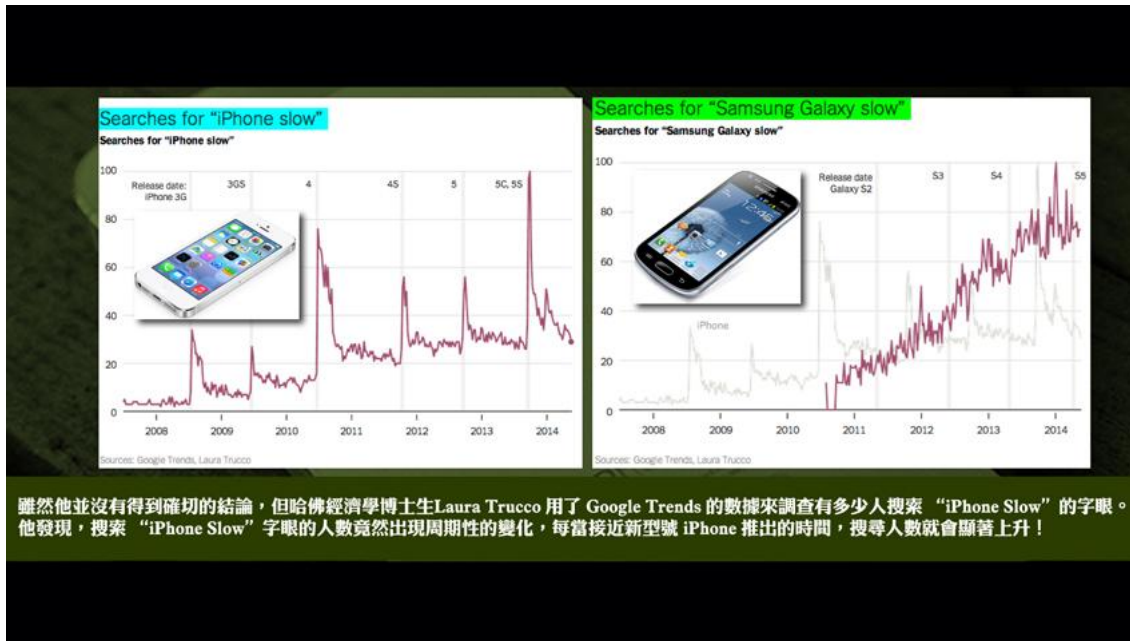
Searches for "iPhone slow"
Searches for "iPhone slow"

100
80
60
40
20
0

Release date: iPhone 3G
3GS
4
4S
5
5C, 5S

2008
2009
2010
2011
2012
2013
2014

Sources: Google Trends, Laura Trucco

Searches for "Samsung Galaxy slow"
Searches for "Samsung Galaxy slow"

100
80
60
40
20
0

Release date Galaxy S2
S3
S4
S5
iPhone

2008
2009
2010
2011
2012
2013
2014

Sources: Google Trends, Laura Trucco

雖然他並沒有得到確切的結論，但哈佛經濟學博士生Laura Trucco 用了 Google Trends 的數據來調查有多少人搜索 "iPhone Slow" 的字眼。他發現，搜索 "iPhone Slow" 字眼的人數竟然出現周期性的變化，每當接近新型號 iPhone 推出的時間，搜尋人數就會顯著上升！